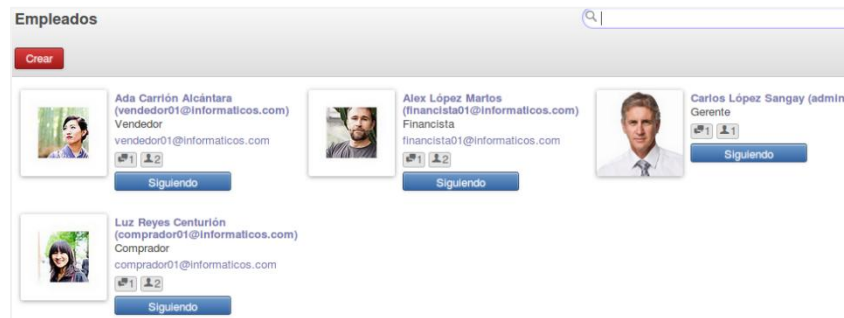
Empleados

Crear

Ada Carrión Alcántara (vendedor01@informaticos.com)
Vendedor
vendedor01@informaticos.com
1 2
Siguiendo

Alex López Martos (financista01@informaticos.com)
Financista
financista01@informaticos.com
1 2
Siguiendo

Carlos López Sangay (admin
Gerente
1 1
Siguiendo

Luz Reyes Centurión (comprador01@informaticos.com)
Comprador
comprador01@informaticos.com
1 2
Siguiendo